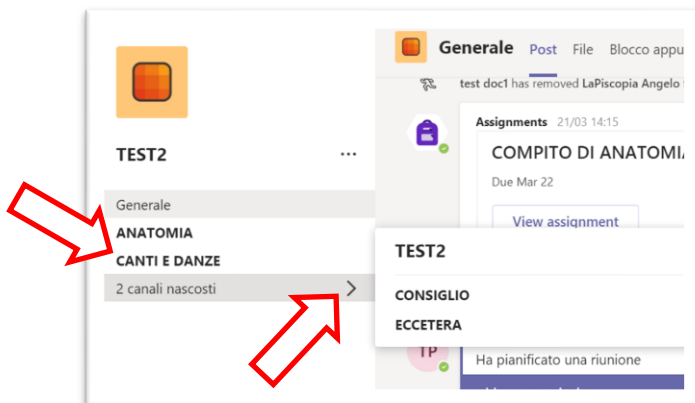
TEST2

...

Generale

ANATOMIA

CANTI E DANZE

2 canali nascosti

Generale Post File Blocco appu

test doc1 has removed LaPiscopia Angelo

Assignments 21/03 14:15

COMPITO DI ANATOMIA

Due Mar 22

View assignment

TEST2

CONSIGLIO

ECCETERA

TP

Ha pianificato una riunione